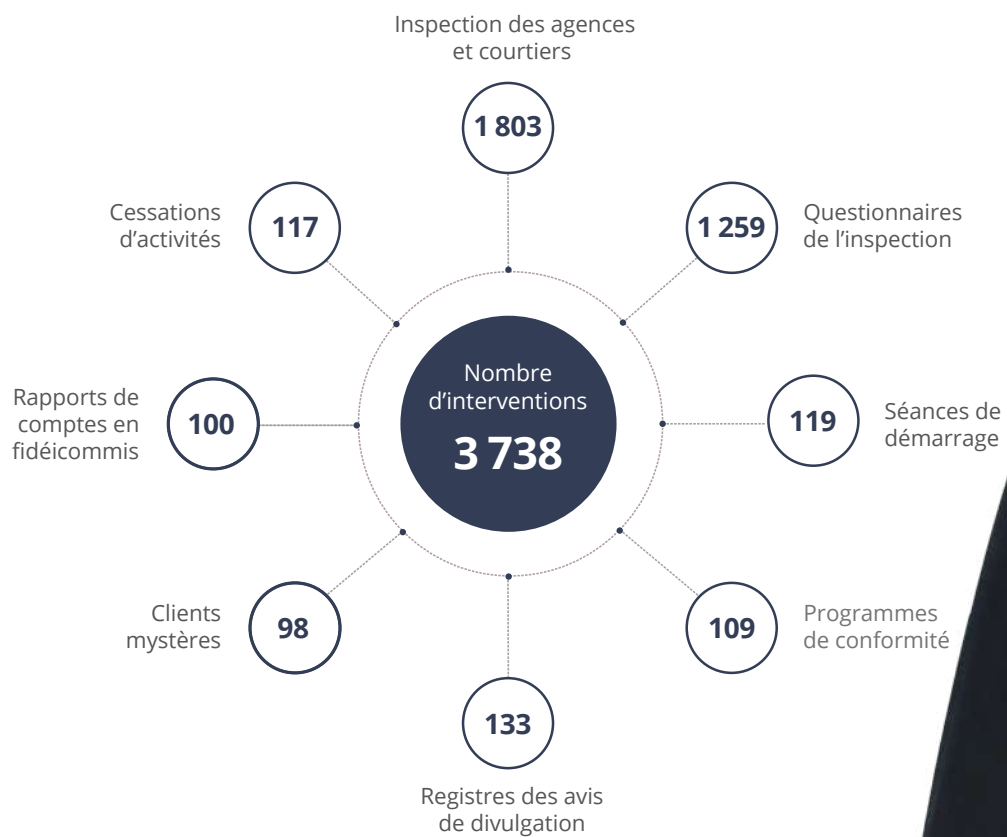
Inspection des agences et courtiers

1 803

Cessations d'activités

117

1 259

Questionnaires de l'inspection

Nombre d'interventions

3 738

Rapports de comptes en fidéicommis

100

119

Séances de démarrage

Clients mystères

98

109

Programmes de conformité

133

Registres des avis de divulgation